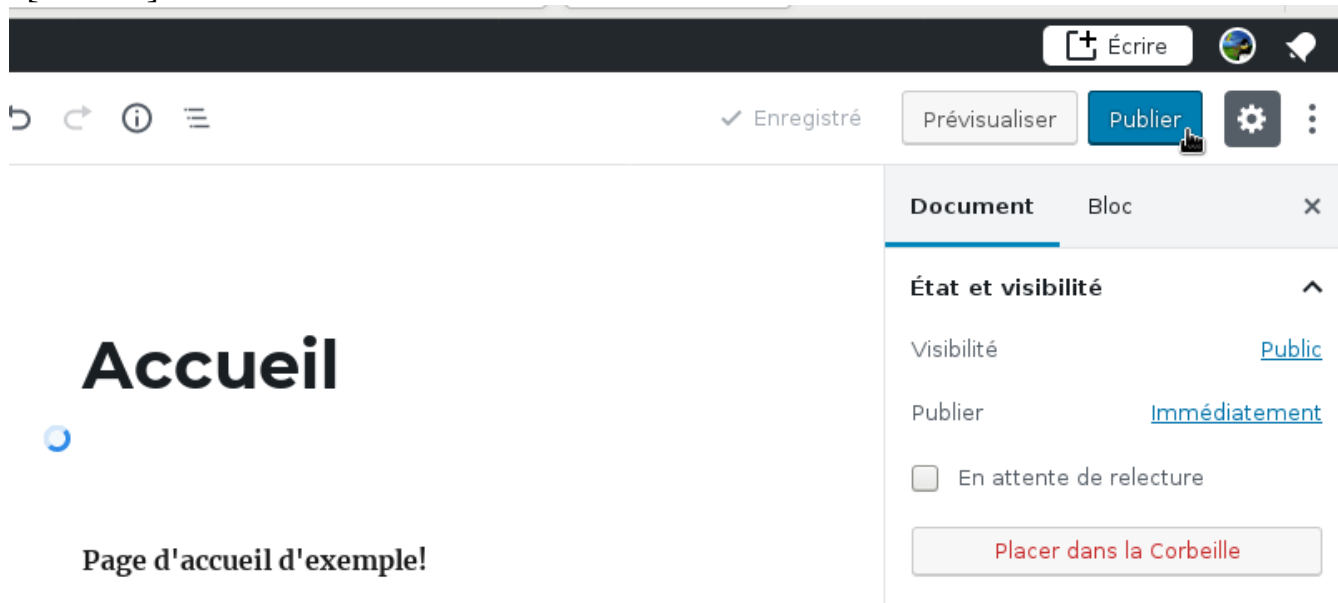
Écrire

✓ Enregistré

Prévisualiser

Publier

Document

Bloc

État et visibilité

Visibilité

Public

Publier

Immédiatement

En attente de relecture

Placer dans la Corbeille

Accueil

Page d'accueil d'exemple!